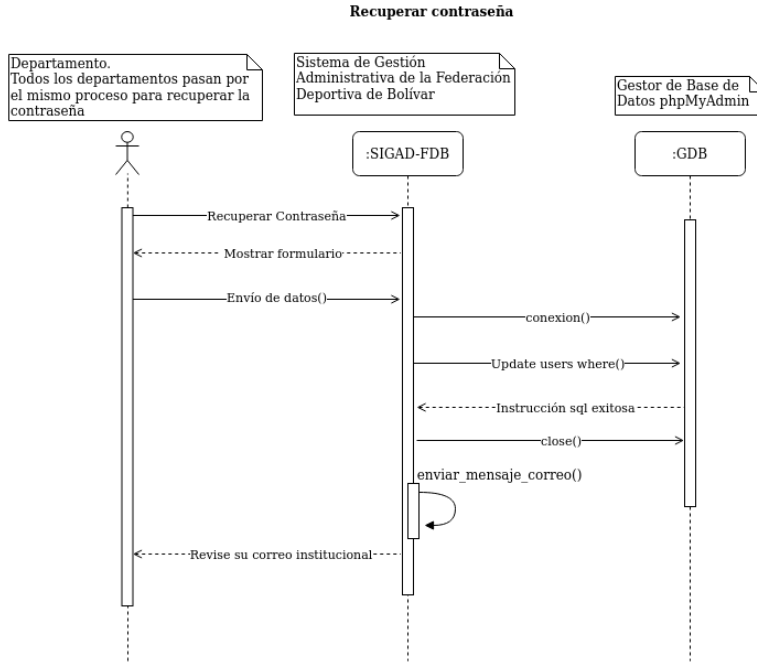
Recuperar contraseña

Departamento.
Todos los departamentos pasan por el mismo proceso para recuperar la contraseña

Sistema de Gestión Administrativa de la Federación Deportiva de Bolívar

Gestor de Base de Datos phpMyAdmin

:SIGAD-FDB

:GDB

Recuperar Contraseña

Mostrar formulario

Envío de datos()

conexion()

Update users where()

Instrucción sql exitosa

close()

enviar_mensaje_correo()

Revise su correo institucional